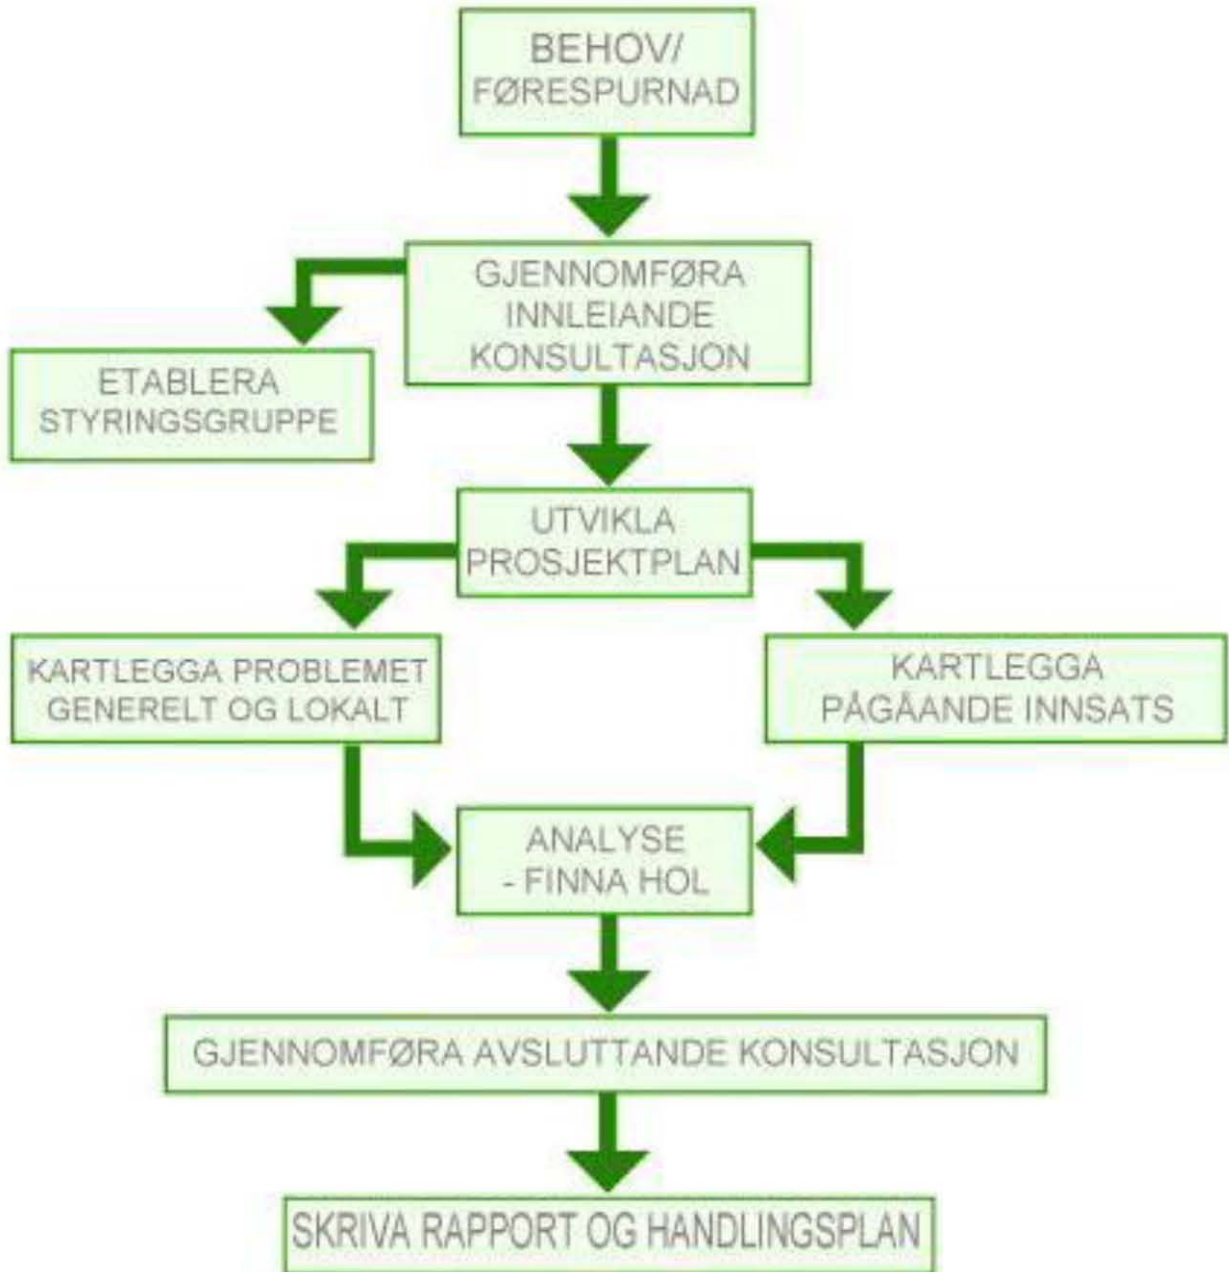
BEHOV/
FØRESPURNAD

GJENNOMFØRA
INNLEIANDE
KONSULTASJON

ETABLERA
STYRINGSGRUPPE

UTVIKLA
PROSJEKTPLAN

KARTLEGGA PROBLEMET
GENERELT OG LOKALT

KARTLEGGA
PÅGÅANDE INNSATS

ANALYSE
- FINNA HOL

GJENNOMFØRA AVSLUTTANDE KONSULTASJON

SKRIVA RAPPORT OG HANDLINGSPLAN